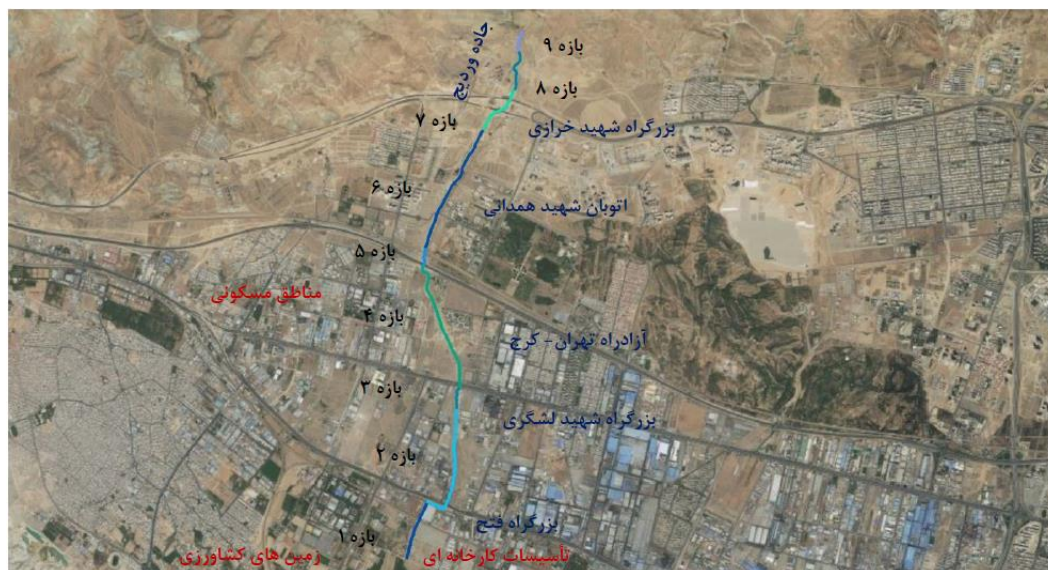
جاده وردیج
بازه ۹
بازه ۸
بازه ۷
بزرگراه شهید خرازی
بازه ۶
اتوبان شهید همدانی
بازه ۵
مناطق مسکونی
بازه ۴
آزادراه تهران - کرج
بازه ۳
بزرگراه شهید لشگری
بازه ۲
بزرگراه فتح
بازه ۱
زمین های کشاورزی
تاسیسات کارخانه ای